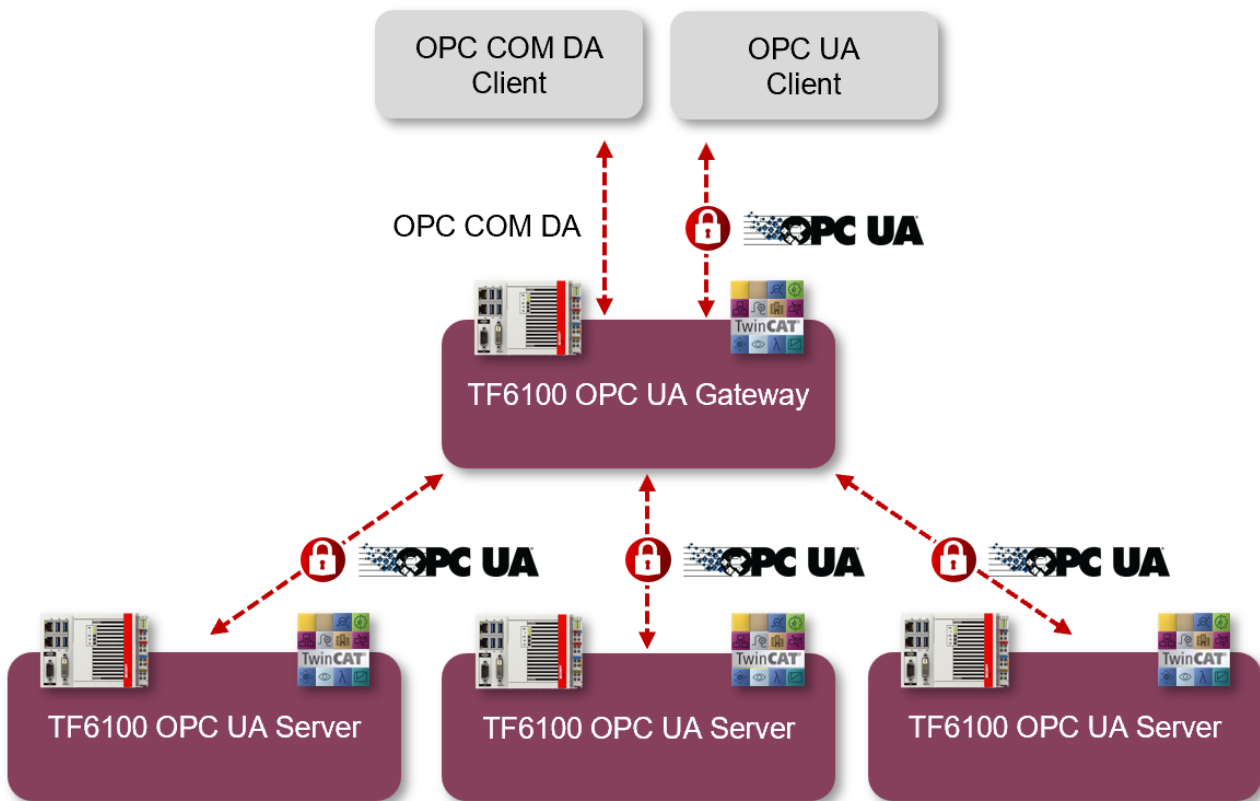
OPC COM DA Client

OPC UA Client

OPC COM DA

OPC UA

TwinCAT

TF6100 OPC UA Gateway

OPC UA

OPC UA

OPC UA

TwinCAT

TF6100 OPC UA Server

TwinCAT

TF6100 OPC UA Server

TwinCAT

TF6100 OPC UA Server